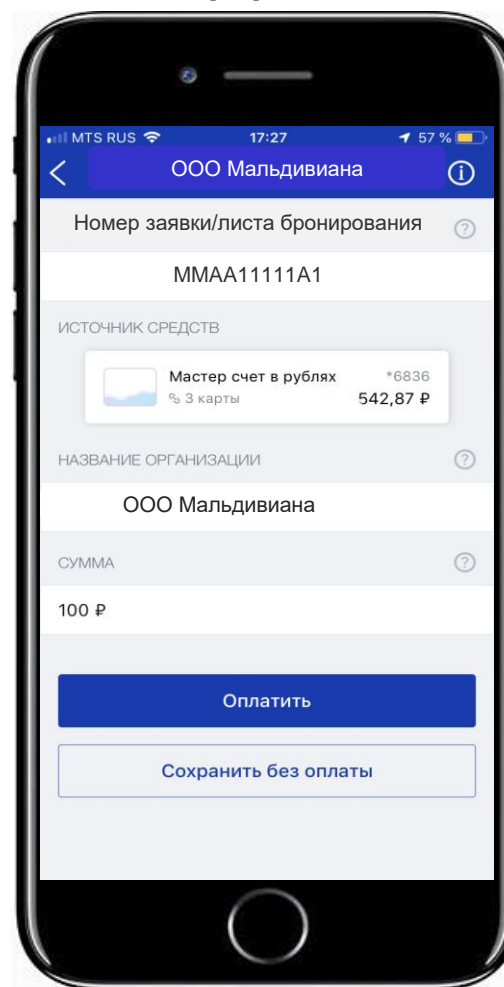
MTS RUS 17:27 57 %

ООО Мальдивиана

Номер заявки/листа бронирования

MMAA11111A1

ИСТОЧНИК СРЕДСТВ

Мастер счет в рублях *6836
3 карты 542,87 ₽

НАЗВАНИЕ ОРГАНИЗАЦИИ

ООО Мальдивиана

СУММА

100 ₽

Оплатить

Сохранить без оплаты